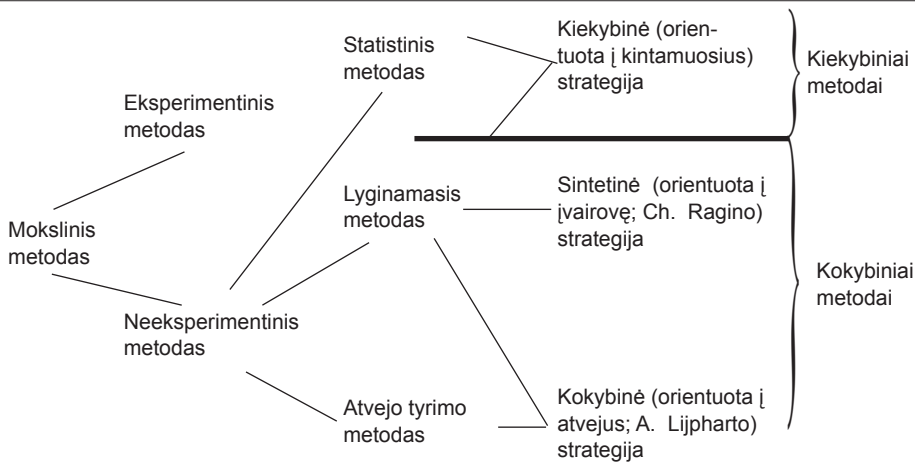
Eksperimentinis metodas

Mokslinis metodas

Statistinis metodas

Lyginamasis metodas

Neeksperimentinis metodas

Atvejo tyrimo metodas

Kiekybinė (orientuota į kintamuosius) strategija

Sintetinė (orientuota į įvairovę; Ch. Ragino) strategija

Kokybinė (orientuota į atvejus; A. Lijpharto) strategija

Kiekybiniai metodai

Kokybiniai metodai